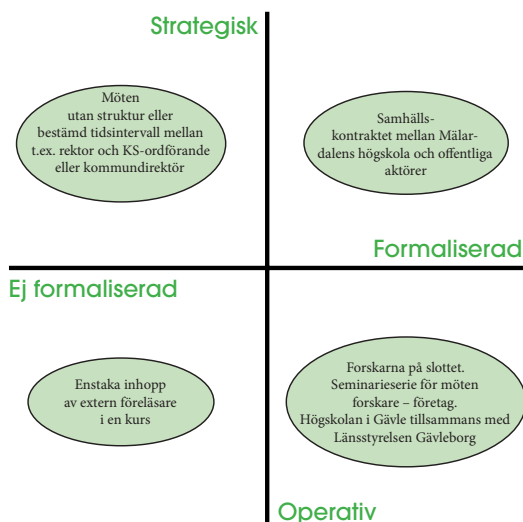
Strategisk

Möten utan struktur eller bestämd tidsintervall mellan t.ex. rektor och KS-ordförande eller kommundirektör

Samhällskontraktet mellan Mälardalens högskola och offentliga aktörer

Formaliserad

Ej formaliserad

Enstaka inhopp av extern föreläsare i en kurs

Forskarna på slottet. Seminarieserie för möten forskare – företag. Högskolan i Gävle tillsammans med Länsstyrelsen Gävleborg

Operativ